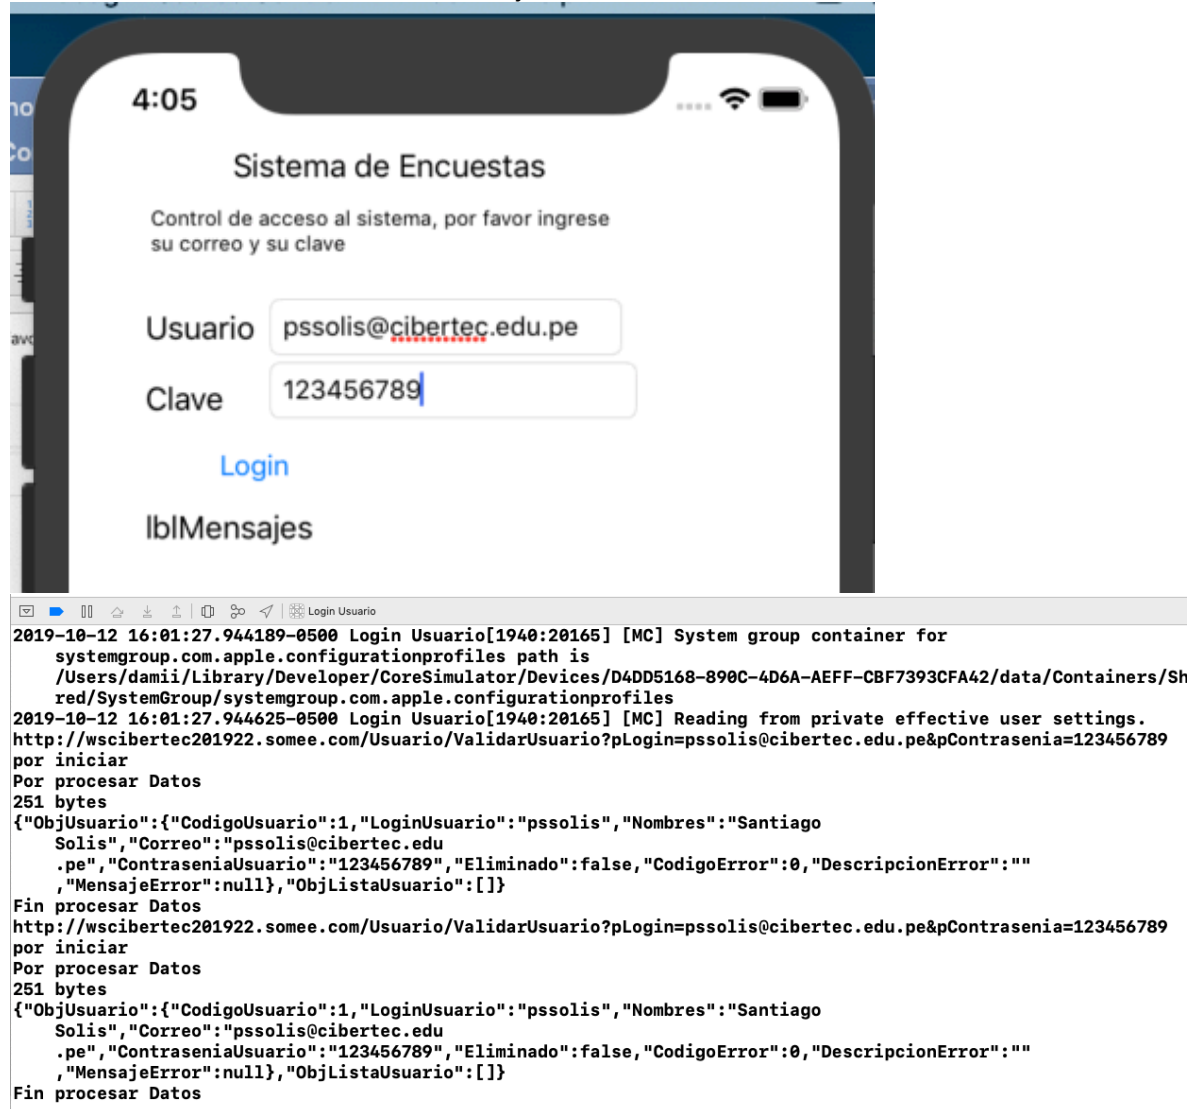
4:05

Sistema de Encuestas

Control de acceso al sistema, por favor ingrese su correo y su clave

Usuario pssolis@cibertec.edu.pe

Clave 123456789

Login

lblMensajes

Login Usuario

2019-10-12 16:01:27.944189-0500 Login Usuario[1940:20165] [MC] System group container for systemgroup.com.apple.configurationprofiles path is /Users/damii/Library/Developer/CoreSimulator/Devices/D4DD5168-890C-4D6A-AEFF-CBF7393CFA42/data/Containers/Shared/SystemGroup/systemgroup.com.apple.configurationprofiles
2019-10-12 16:01:27.944625-0500 Login Usuario[1940:20165] [MC] Reading from private effective user settings.
http://wscibertec201922.somee.com/Usuario/ValidarUsuario?pLogin=pssolis@cibertec.edu.pe&pContrasenia=123456789
por iniciar
Por procesar Datos
251 bytes
{"ObjUsuario":{"CodigoUsuario":1,"LoginUsuario":"pssolis","Nombres":"Santiago Solis","Correo":"pssolis@cibertec.edu.pe","ContraseniaUsuario":"123456789","Eliminado":false,"CodigoError":0,"DescripcionError":"","MensajeError":null},"ObjListaUsuario":[]}
Fin procesar Datos
http://wscibertec201922.somee.com/Usuario/ValidarUsuario?pLogin=pssolis@cibertec.edu.pe&pContrasenia=123456789
por iniciar
Por procesar Datos
251 bytes
{"ObjUsuario":{"CodigoUsuario":1,"LoginUsuario":"pssolis","Nombres":"Santiago Solis","Correo":"pssolis@cibertec.edu.pe","ContraseniaUsuario":"123456789","Eliminado":false,"CodigoError":0,"DescripcionError":"","MensajeError":null},"ObjListaUsuario":[]}
Fin procesar Datos